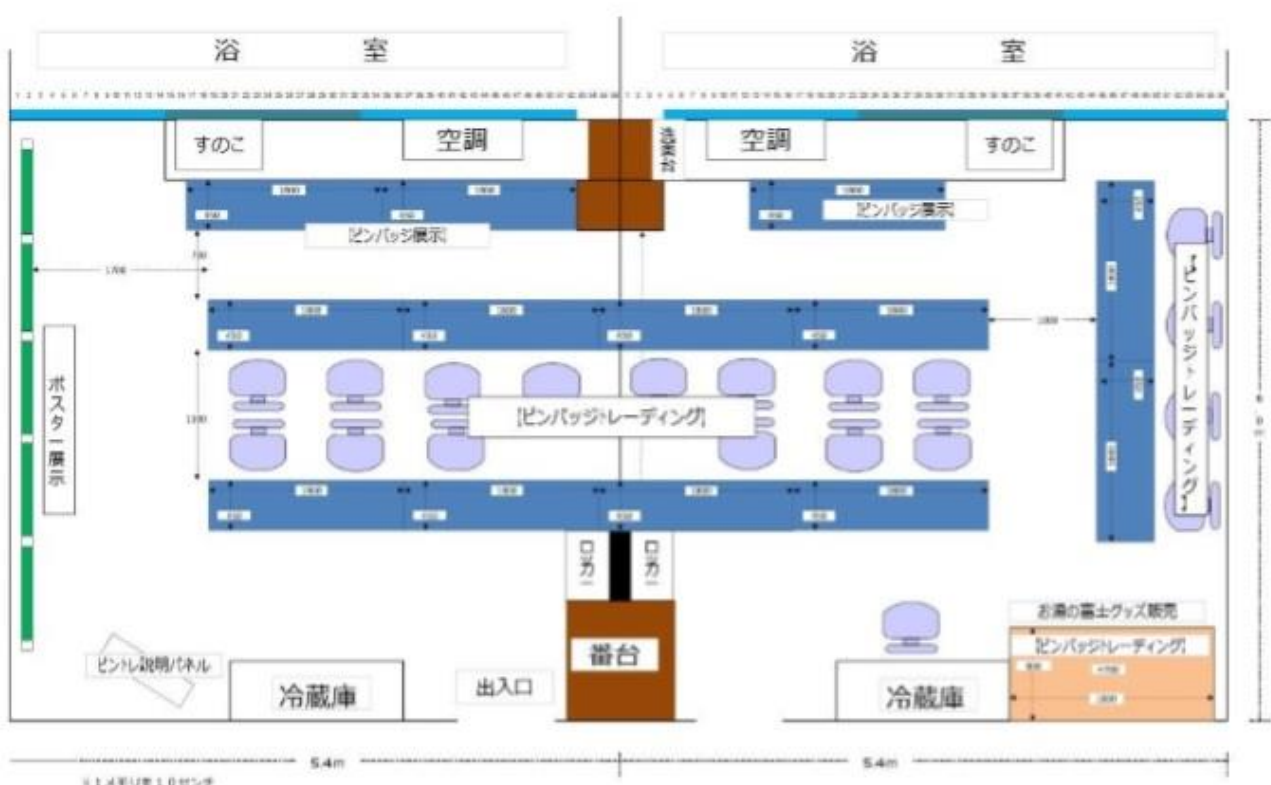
浴　室

浴　室

すのこ

空調

洗面台

空調

すのこ

1800

1800

450

450

ピンバッジ展示

1800

450

ピンバッジ展示

1700

700

1800

1800

1800

1800

450

450

450

450

1800

ポスター展示

1100

[ピンバッジトレーディング]

1800

1800

1800

1800

450

450

450

450

[ピンバッジトレーディング]

ロッカー

ロッカー

番台

お湯の富士グッズ販売

[ピンバッジトレーディング]

ピントレ説明パネル

冷蔵庫

出入口

冷蔵庫

5.4m

5.4m

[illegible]